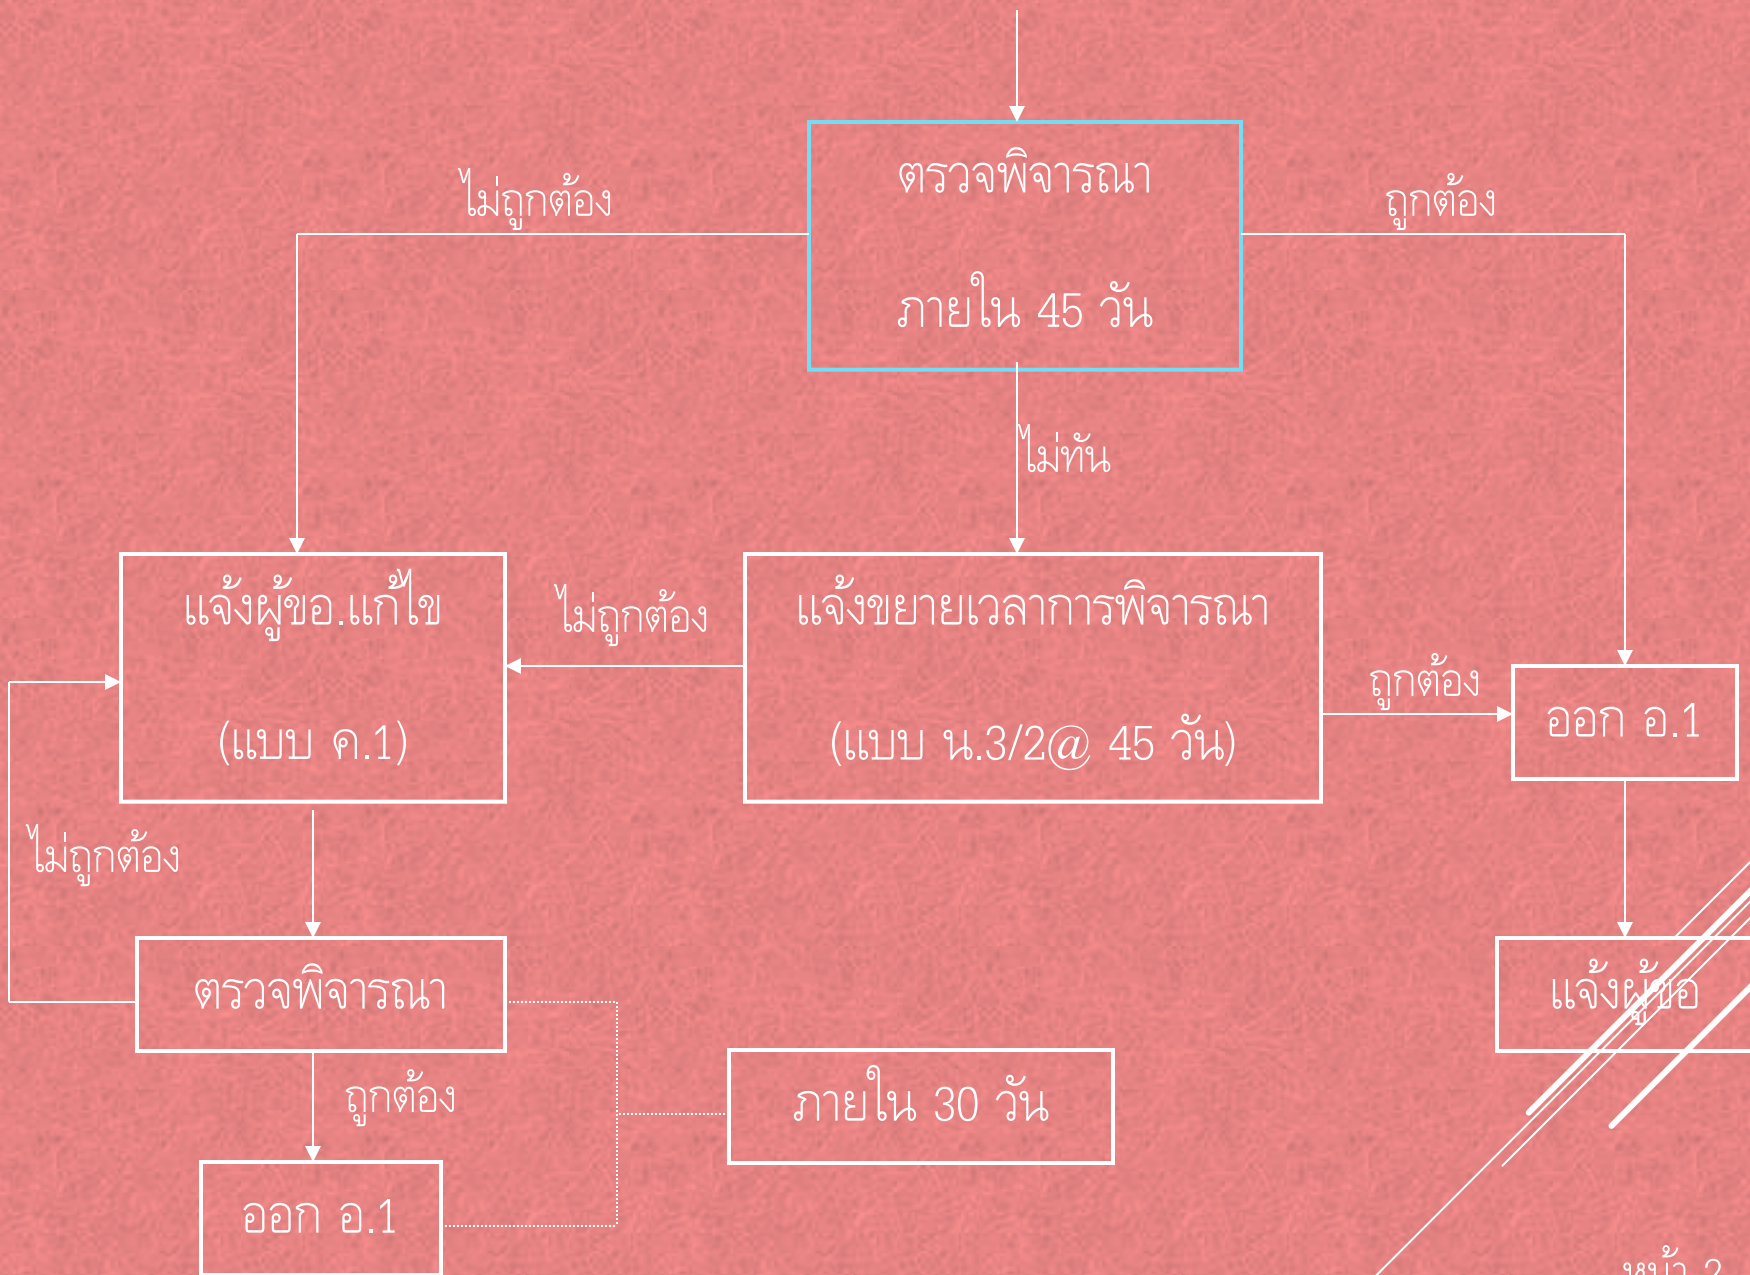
ตรวจพิจารณา

ภายใน 45 วัน

ไม่ถูกต้อง

ถูกต้อง

ไม่ทัน

แจ้งผู้ขอ.แก้ไข

(แบบ ค.1)

ไม่ถูกต้อง

แจ้งขยายเวลาการพิจารณา

(แบบ น.3/2@ 45 วัน)

ถูกต้อง

ออก อ.1

ไม่ถูกต้อง

ตรวจพิจารณา

แจ้งผู้ขอ

ถูกต้อง

ภายใน 30 วัน

ออก อ.1

หน้า 2